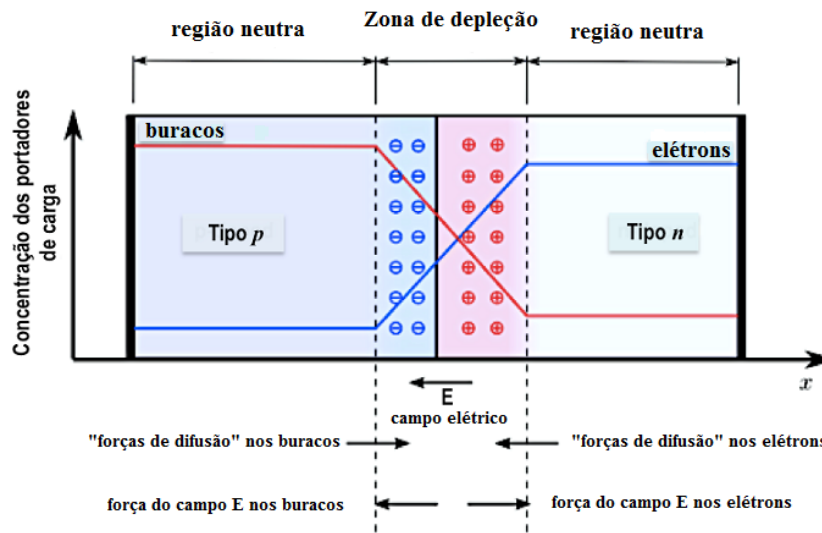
região neutra

Zona de depleção

região neutra

Concentração dos portadores de carga

buracos

elétrons

Tipo $p$

Tipo $n$

$x$

E

campo elétrico

"forças de difusão" nos buracos

"forças de difusão" nos elétrons

força do campo E nos buracos

força do campo E nos elétrons